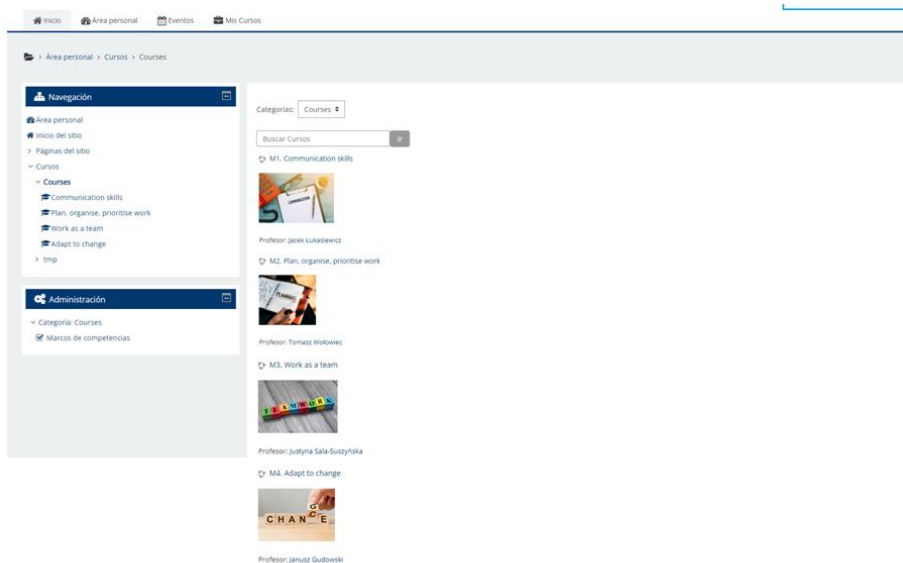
Inicio Área personal Eventos Mis Cursos

› Área personal › Cursos › Courses

Navegación

Área personal
Inicio del sitio
› Páginas del sitio
⌄ Cursos
⌄ Courses
Communication skills
Plan, organise, prioritise work
Work as a team
Adapt to change
› tmp

Administración

⌄ Categoría: Courses
Marcos de competencias

Categorías: Courses

Buscar Cursos

M1. Communication skills

Profesor: Jacek Łukasiewicz

M2. Plan, organise, prioritise work

Profesor: Tomasz Wołowiec

M3. Work as a team

TEAMWORK

Profesor: Justyna Sala-Suszyńska

M4. Adapt to change

CHANGE

Profesor: Janusz Gudowski